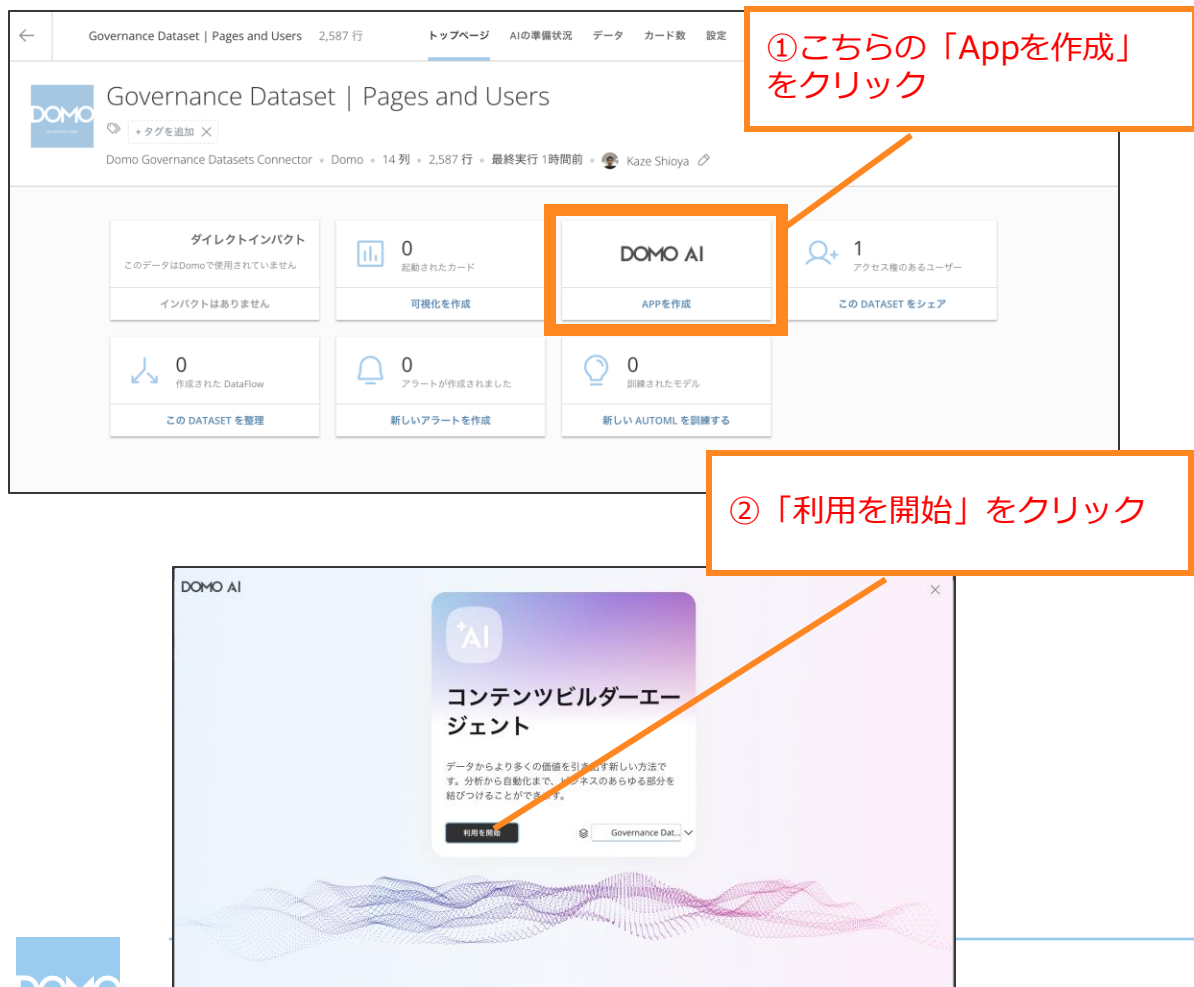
Governance Dataset | Pages and Users 2,587 行

トップページ AIの準備状況 データ カード数 設定

①こちらの「Appを作成」をクリック

DOMO

Governance Dataset | Pages and Users

+ タグを追加

Domo Governance Datasets Connector • Domo • 14 列 • 2,587 行 • 最終実行 1時間前 • Kaze Shioya

ダイレクトインパクト
このデータはDomoで使用されていません
インパクトはありません

0
起動されたカード
可視化を作成

DOMO AI
APPを作成

1
アクセス権のあるユーザー
この DATASET をシェア

0
作成された DataFlow
この DATASET を整理

0
アラートが作成されました
新しいアラートを作成

0
訓練されたモデル
新しい AUTOML を訓練する

②「利用を開始」をクリック

DOMO AI

AI

コンテンツビルダーエージェント

データからより多くの価値を引き出す新しい方法です。分析から自動化まで、ビジネスのあらゆる部分を結びつけることができます。

利用を開始

Governance Dat...

DOMO